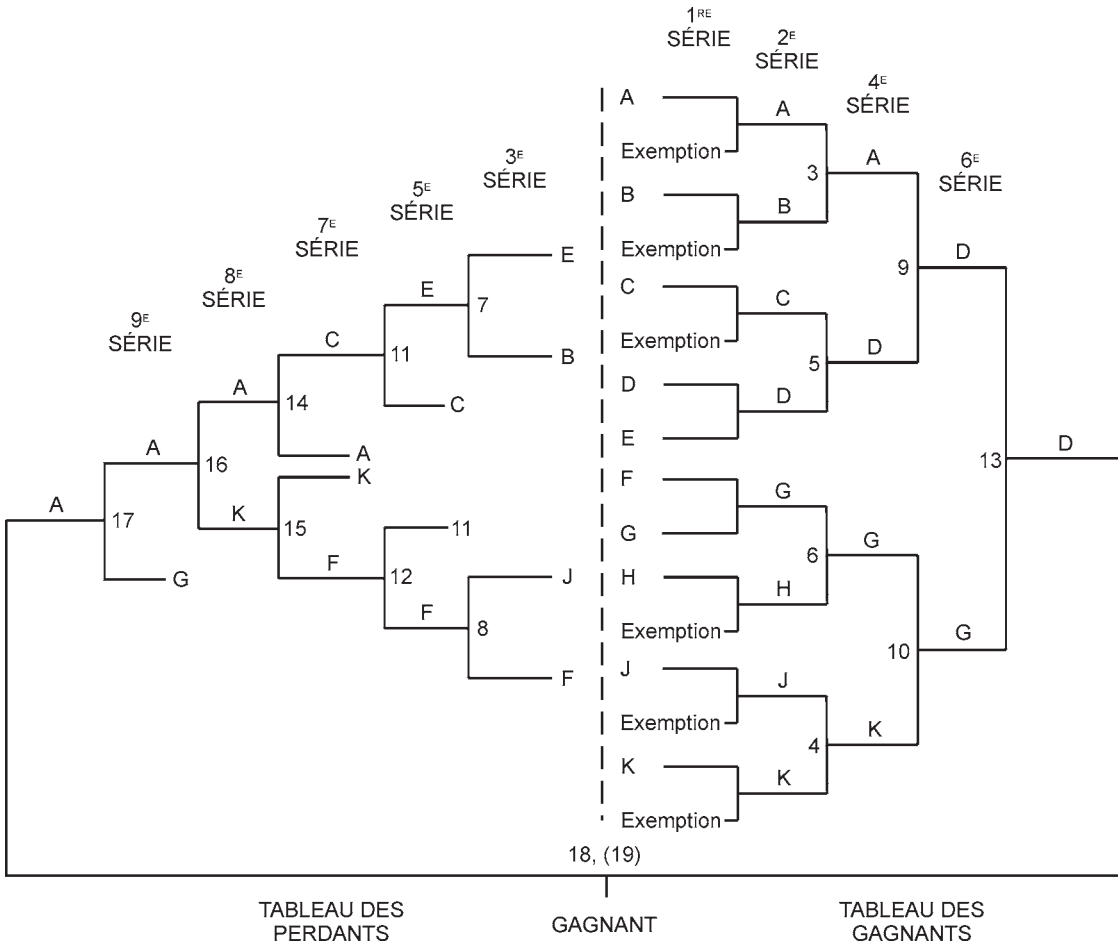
1$^{RE}$ SÉRIE
2$^{E}$ SÉRIE
4$^{E}$ SÉRIE
6$^{E}$ SÉRIE
3$^{E}$ SÉRIE
5$^{E}$ SÉRIE
7$^{E}$ SÉRIE
8$^{E}$ SÉRIE
9$^{E}$ SÉRIE

A
Exemption
A
3
A
B
Exemption
B
9
D
C
Exemption
C
5
D
D
E
D
13
D
F
G
G
6
G
H
Exemption
H
10
G
J
Exemption
J
4
K
K
Exemption
K

E
7
B
E
11
C
C
A
14
A
A
16
K
K
15
F
12
11
F
8
J
F
A
17
G
A

18, (19)

TABLEAU DES PERDANTS
GAGNANT
TABLEAU DES GAGNANTS